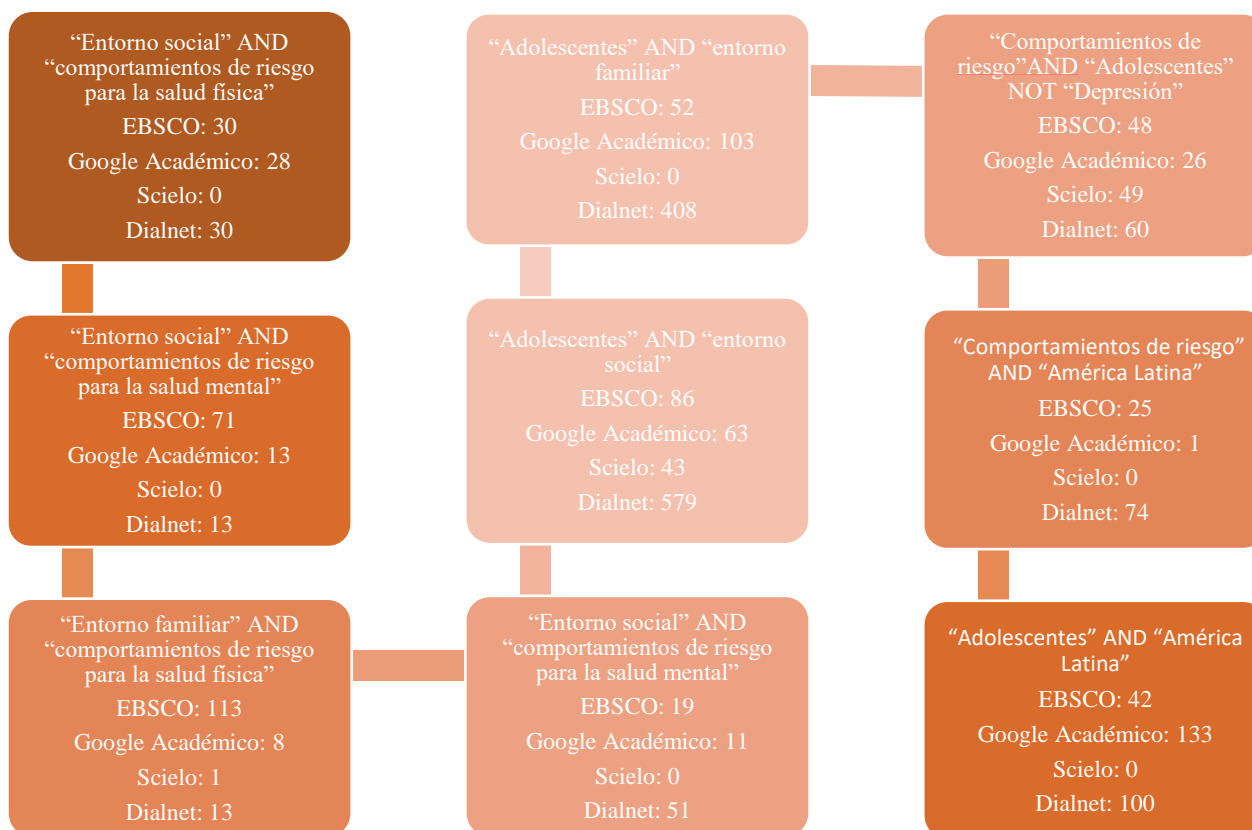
“Entorno social” AND “comportamientos de riesgo para la salud física”
EBSCO: 30
Google Académico: 28
Scielo: 0
Dialnet: 30

“Entorno social” AND “comportamientos de riesgo para la salud mental”
EBSCO: 71
Google Académico: 13
Scielo: 0
Dialnet: 13

“Entorno familiar” AND “comportamientos de riesgo para la salud física”
EBSCO: 113
Google Académico: 8
Scielo: 1
Dialnet: 13

“Entorno social” AND “comportamientos de riesgo para la salud mental”
EBSCO: 19
Google Académico: 11
Scielo: 0
Dialnet: 51

“Adolescentes” AND “entorno social”
EBSCO: 86
Google Académico: 63
Scielo: 43
Dialnet: 579

“Adolescentes” AND “entorno familiar”
EBSCO: 52
Google Académico: 103
Scielo: 0
Dialnet: 408

“Comportamientos de riesgo”AND “Adolescentes” NOT “Depresión”
EBSCO: 48
Google Académico: 26
Scielo: 49
Dialnet: 60

“Comportamientos de riesgo” AND “América Latina”
EBSCO: 25
Google Académico: 1
Scielo: 0
Dialnet: 74

“Adolescentes” AND “América Latina”
EBSCO: 42
Google Académico: 133
Scielo: 0
Dialnet: 100